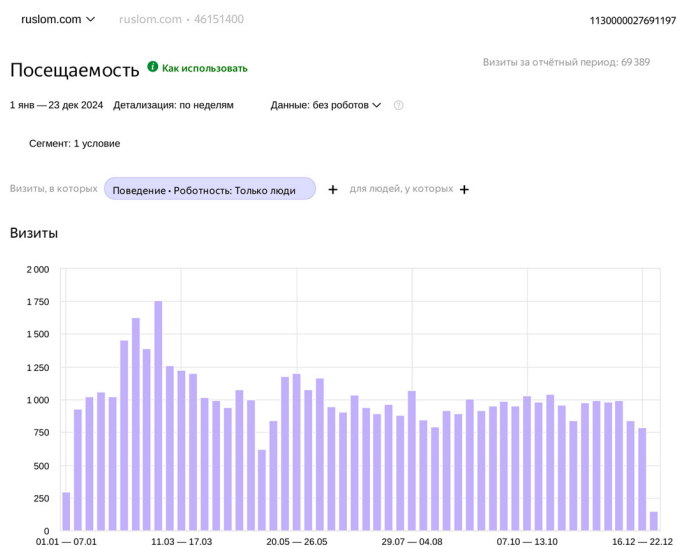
ruslom.com ruslom.com · 46151400 1130000027691197

Посещаемость Как использовать

Визиты за отчётный период: 69 389

1 янв — 23 дек 2024 Детализация: по неделям Данные: без роботов

Сегмент: 1 условие

Визиты, в которых Поведение • Роботность: Только люди + для людей, у которых +

Визиты

2 000
1 750
1 500
1 250
1 000
750
500
250
0

01.01 — 07.01 11.03 — 17.03 20.05 — 26.05 29.07 — 04.08 07.10 — 13.10 16.12 — 22.12